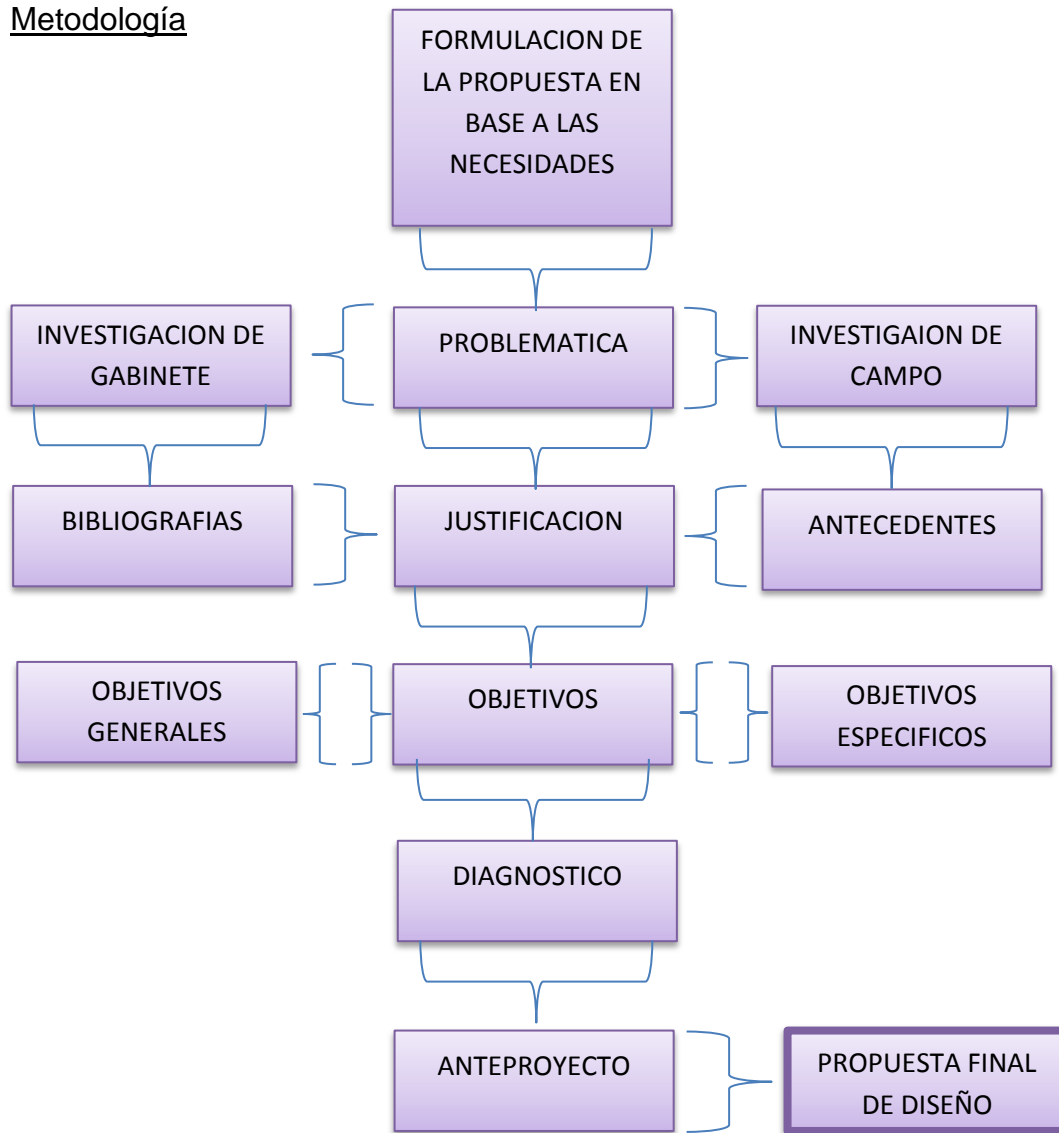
Metodología

FORMULACION DE LA PROPUESTA EN BASE A LAS NECESIDADES

INVESTIGACION DE GABINETE

PROBLEMATICA

INVESTIGAION DE CAMPO

BIBLIOGRAFIAS

JUSTIFICACION

ANTECEDENTES

OBJETIVOS GENERALES

OBJETIVOS

OBJETIVOS ESPECIFICOS

DIAGNOSTICO

ANTEPROYECTO

PROPUESTA FINAL DE DISEÑO